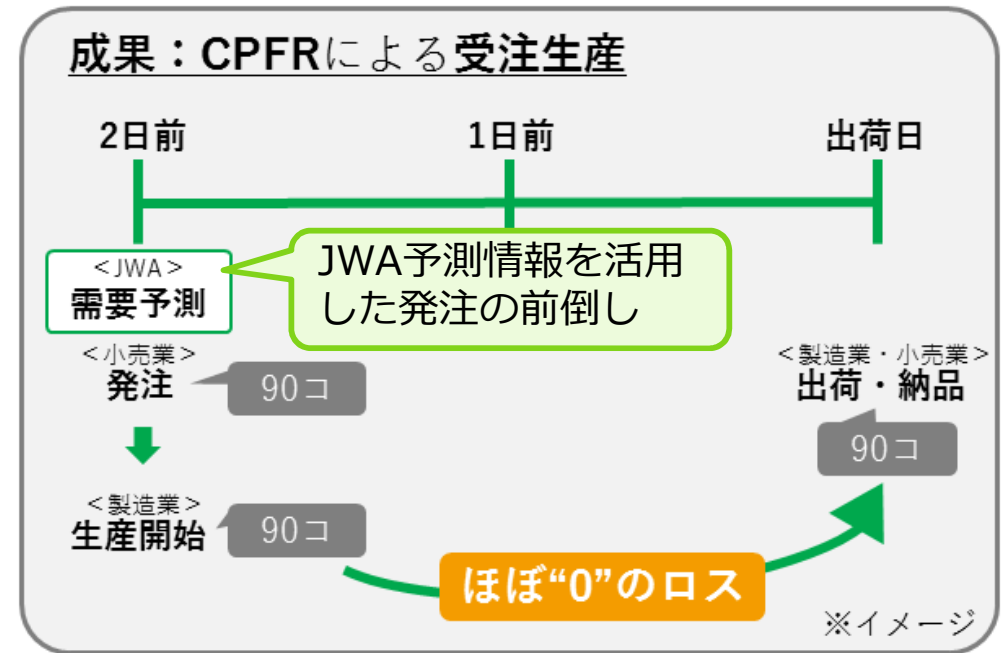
成果：CPFRによる受注生産

2日前

1日前

出荷日

＜JWA＞
需要予測

JWA予測情報を活用した発注の前倒し

＜小売業＞
発注

90コ

＜製造業＞
生産開始

90コ

＜製造業・小売業＞
出荷・納品

90コ

ほぼ“0”のロス

※イメージ